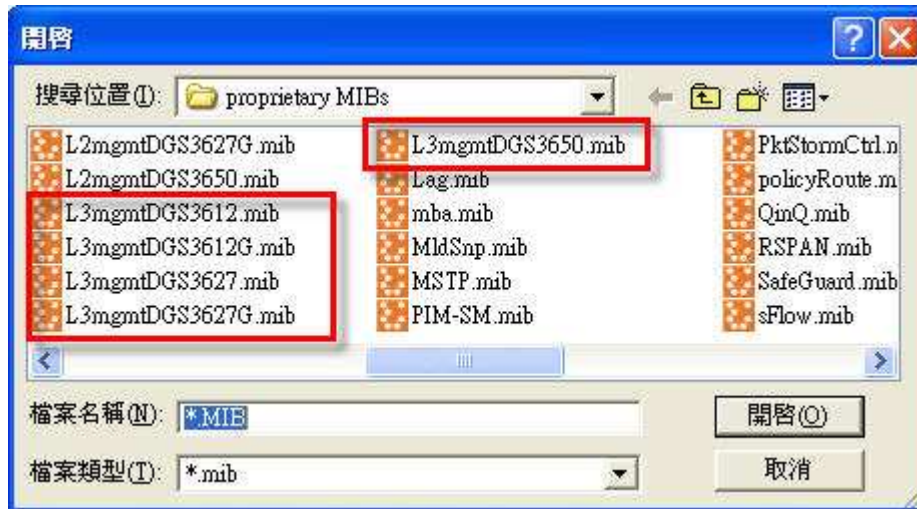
開啓

搜尋位置(I): proprietary MIBs

L2mgmtDGS3627G.mib
L2mgmtDGS3650.mib
L3mgmtDGS3612.mib
L3mgmtDGS3612G.mib
L3mgmtDGS3627.mib
L3mgmtDGS3627G.mib

L3mgmtDGS3650.mib
Lag.mib
mba.mib
MldSnp.mib
MSTP.mib
PIM-SM.mib

PktStormCtrl.m
policyRoute.m
QinQ.mib
RSPAN.mib
SafeGuard.mib
sFlow.mib

檔案名稱(N): *.MIB
開啓(O)

檔案類型(T): *.mib
取消